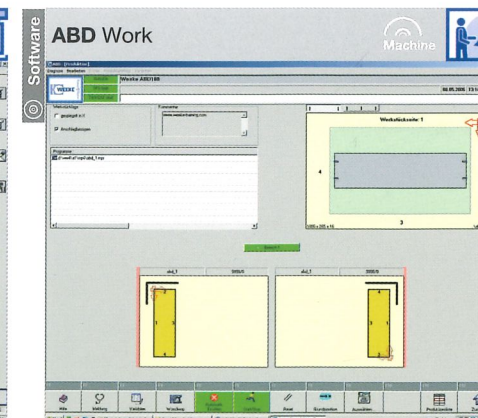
Software

ABD Work

Machine

WEEKE

Weeke ABD180

08.05.2006 13:1

Werkstücklage

Kommentar

www.weeke-training.com

Programm

Werkstückseite: 1

4

3

abd_1

abd_2

Hilfe

Meldung

Verfahren

Werkzeug

Reset

Produktion

Ausrichten